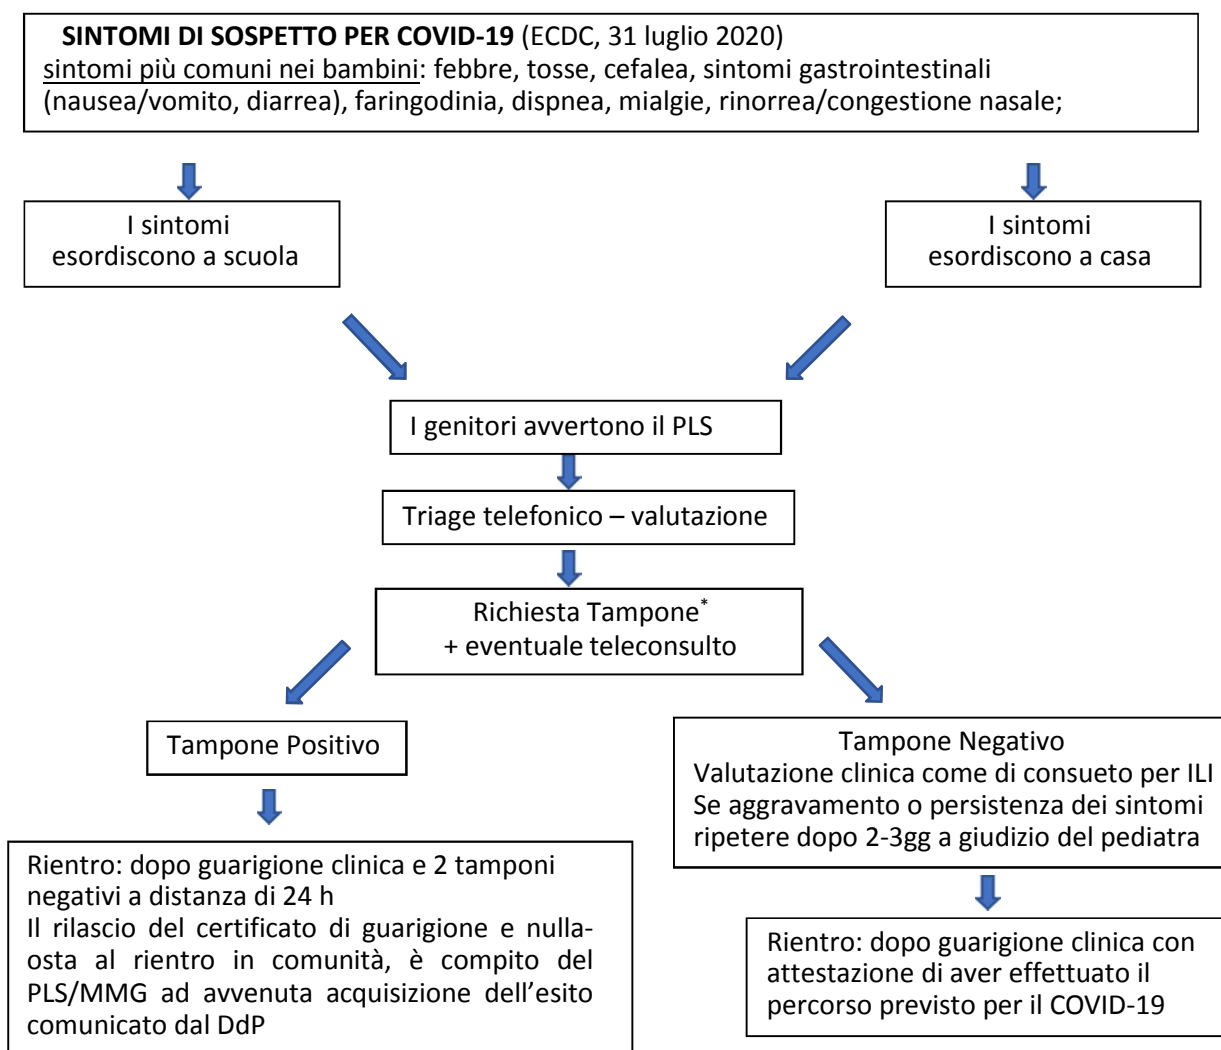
**SINTOMI DI SOSPETTO PER COVID-19** (ECDC, 31 luglio 2020)
sintomi più comuni nei bambini: febbre, tosse, cefalea, sintomi gastrointestinali (nausea/vomito, diarrea), faringodinia, dispnea, mialgie, rinorrea/congestione nasale;

I sintomi esordiscono a scuola

I sintomi esordiscono a casa

I genitori avvertono il PLS

Triage telefonico – valutazione

Richiesta Tampone$^{*}$
+ eventuale teleconsulto

Tampone Positivo

Rientro: dopo guarigione clinica e 2 tamponi negativi a distanza di 24 h
Il rilascio del certificato di guarigione e nulla-osta al rientro in comunità, è compito del PLS/MMG ad avvenuta acquisizione dell'esito comunicato dal DdP

Tampone Negativo
Valutazione clinica come di consueto per ILI
Se aggravamento o persistenza dei sintomi ripetere dopo 2-3gg a giudizio del pediatra

Rientro: dopo guarigione clinica con attestazione di aver effettuato il percorso previsto per il COVID-19